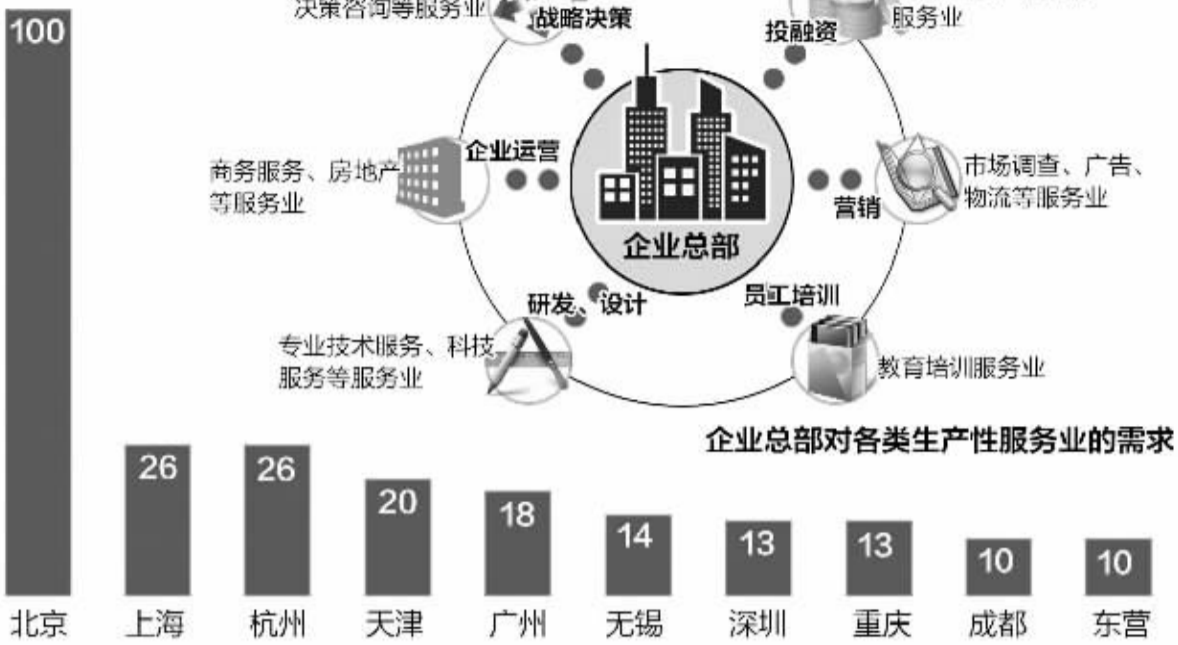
决策咨询等服务业
战略决策
投融资
服务业
企业运营
商务服务、房地产等服务业
市场调查、广告、物流等服务业
营销
企业总部
研发、设计
员工培训
专业技术服务、科技服务等服务业
教育培训服务业
企业总部对各类生产性服务业的需求

| 北京 | 上海 | 杭州 | 天津 | 广州 | 无锡 | 深圳 | 重庆 | 成都 | 东营 |
|---|---|---|---|---|---|---|---|---|---|
| 100 | 26 | 26 | 20 | 18 | 14 | 13 | 13 | 10 | 10 |